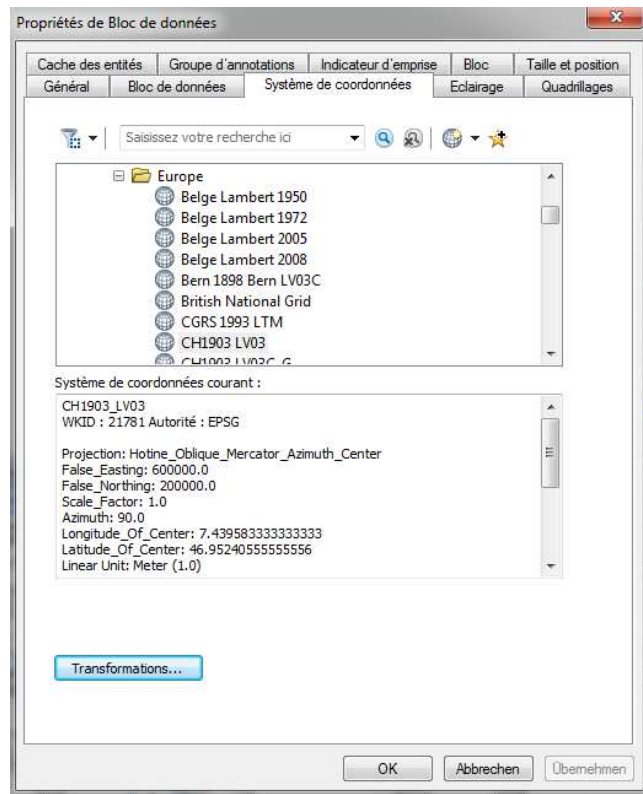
Propriétés de Bloc de données

Cache des entités | Groupe d'annotations | Indicateur d'emprise | Bloc | Taille et position
Général | Bloc de données | Système de coordonnées | Eclairage | Quadrillages

Saisissez votre recherche ici

Europe
Belge Lambert 1950
Belge Lambert 1972
Belge Lambert 2005
Belge Lambert 2008
Bern 1898 Bern LV03C
British National Grid
CGRS 1993 LTM
CH1903 LV03
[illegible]

Système de coordonnées courant :

CH1903_LV03
WKID : 21781 Autorité : EPSG

Projection: Hotine_Oblique_Mercator_Azimuth_Center
False_Easting: 600000.0
False_Northing: 200000.0
Scale_Factor: 1.0
Azimuth: 90.0
Longitude_Of_Center: 7.439583333333333
Latitude_Of_Center: 46.95240555555556
Linear Unit: Meter (1.0)

Transformations...

OK | Abbrechen | Übernehmen